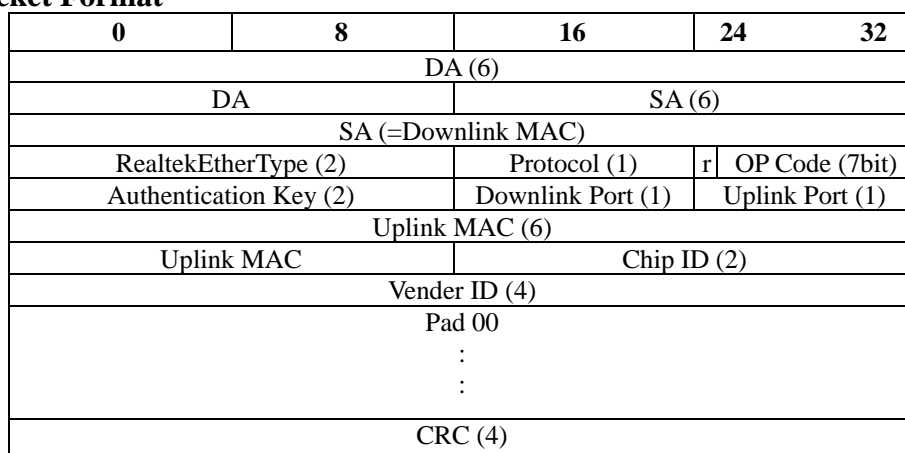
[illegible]cket Format

| 0 | 8 | 16 | 24 | 32 |
|---|---|---|---|---|
| DA (6) | | | | |
| DA | | SA (6) | | |
| SA (=Downlink MAC) | | | | |
| RealtekEtherType (2) | | Protocol (1) | r | OP Code (7bit) |
| Authentication Key (2) | | Downlink Port (1) | Uplink Port (1) | |
| Uplink MAC (6) | | | | |
| Uplink MAC | | Chip ID (2) | | |
| Vender ID (4) | | | | |
| Pad 00<br>:<br>: | | | | |
| CRC (4) | | | | |